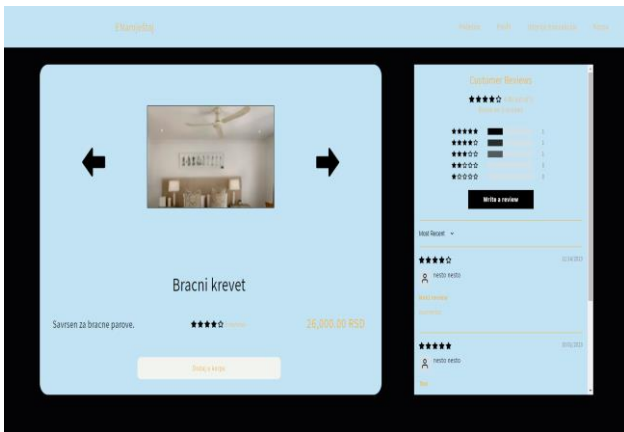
E-kupovina

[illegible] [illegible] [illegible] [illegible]

Bracni krevet

Savrsen za bracne parove.

★★★★☆ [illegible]

26,000.00 RSD

Dodaj u korpu

Customer Reviews

★★★★☆ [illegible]

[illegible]

★★★★★ 2
★★★★☆ 1
★★★☆☆ 1
★★☆☆☆ 0
★☆☆☆☆ 0

Write a review

Most Recent

★★★★☆ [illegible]

nesto nesto

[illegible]

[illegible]

★★★★★ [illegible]

nesto nesto

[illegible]